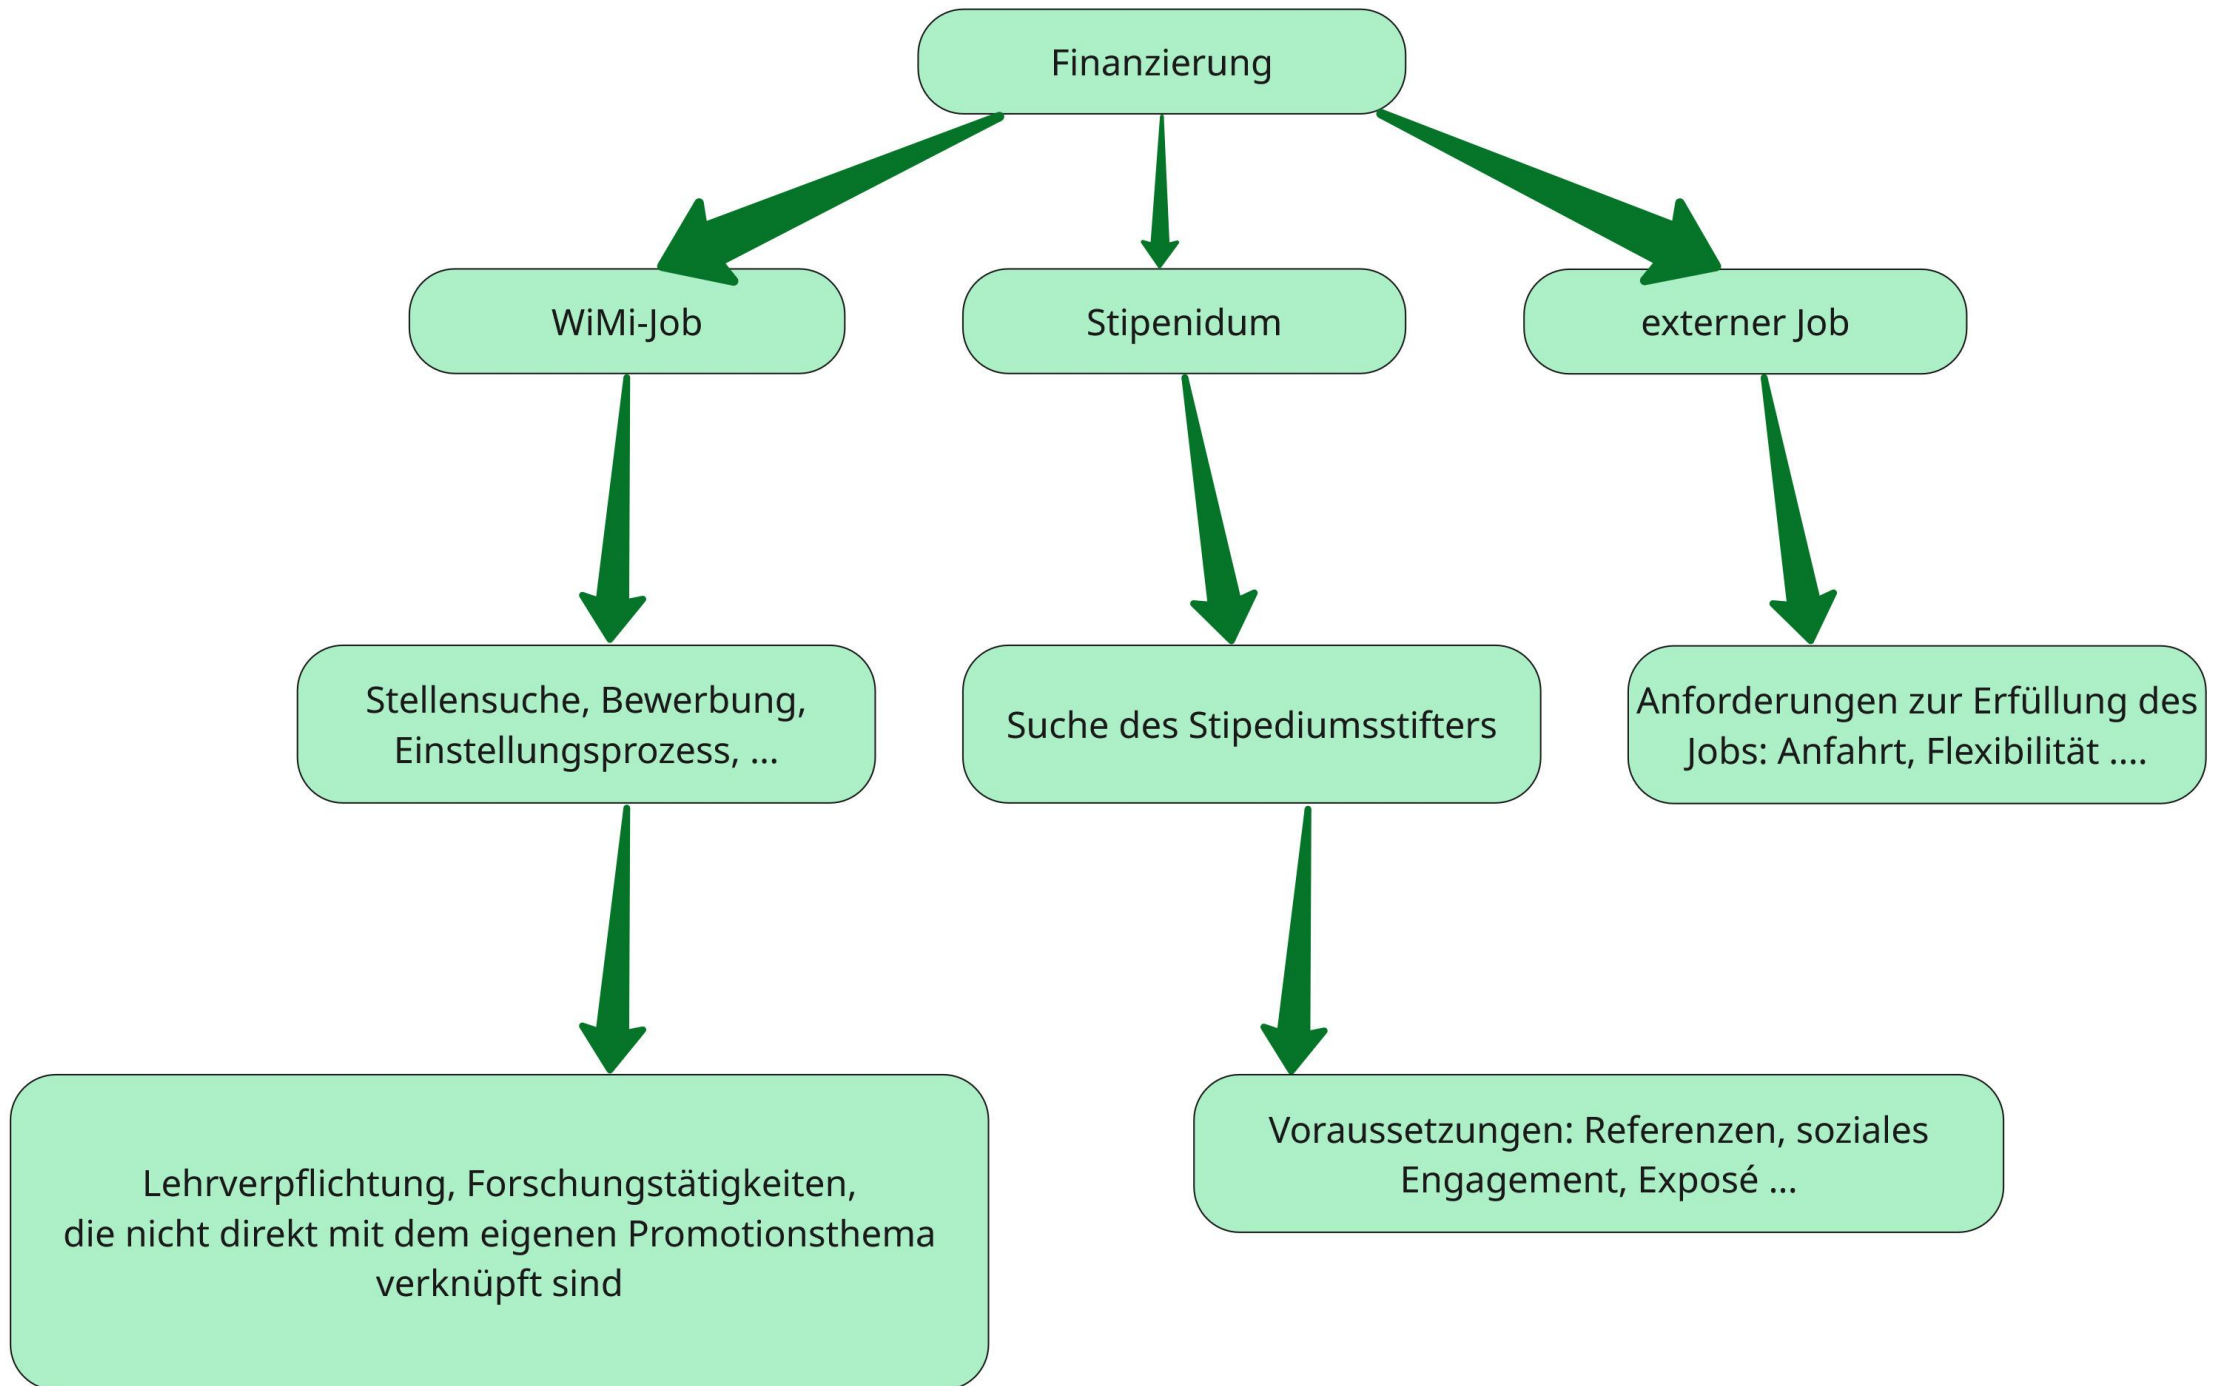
Finanzierung

WiMi-Job

Stipenidum

externer Job

Stellensuche, Bewerbung, Einstellungsprozess, ...

Suche des Stipediumsstifters

Anforderungen zur Erfüllung des Jobs: Anfahrt, Flexibilität ....

Lehrverpflichtung, Forschungstätigkeiten, die nicht direkt mit dem eigenen Promotionsthema verknüpft sind

Voraussetzungen: Referenzen, soziales Engagement, Exposé ...